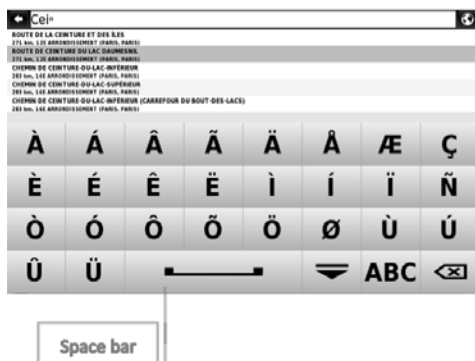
Cei

ROUTE DE LA CEINTURE ET DES ÎLES
271 km, 12E ARRONDISSEMENT (PARIS, PARIS)
ROUTE DE CEINTURE DU LAC DAUMESNIL
271 km, 12E ARRONDISSEMENT (PARIS, PARIS)
CHEMIN DE CEINTURE-DU-LAC-INFÉRIEUR
283 km, 16E ARRONDISSEMENT (PARIS, PARIS)
CHEMIN DE CEINTURE-DU-LAC-SUPÉRIEUR
283 km, 16E ARRONDISSEMENT (PARIS, PARIS)
CHEMIN DE CEINTURE-DU-LAC-INFÉRIEUR (CARREFOUR DU BOUT-DES-LACS)
283 km, 16E ARRONDISSEMENT (PARIS, PARIS)

| À | Á | Â | Ã | Ä | Å | Æ | Ç |
|---|---|---|---|---|---|---|---|
| È | É | Ê | Ë | Ì | Í | Ï | Ñ |
| Ò | Ó | Ô | Õ | Ö | Ø | Ù | Ú |
| Û | Ü | | | | | ABC | |

Space bar